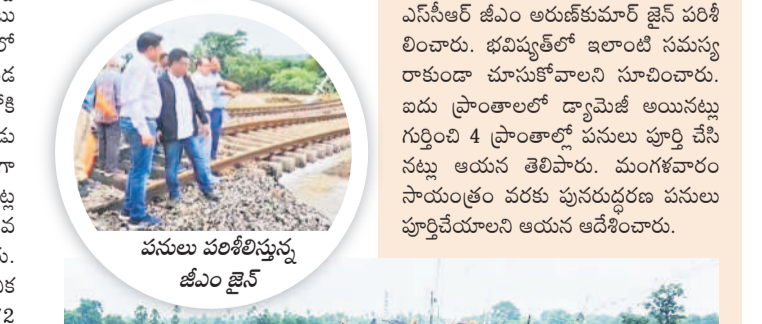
పనులు పరిశీలిస్తున్న జీఎం జైన్

ఎస్‌సీఆర్ జీఎం అరుణ్‌కుమార్ జైన్ పరిశీలించారు. భవిష్యత్‌లో ఇలాంటి సమస్య రాకుండా చూసుకోవాలని సూచించారు. ఐదు ప్రాంతాలలో డ్యామేజీ అయినట్లు గుర్తించి 4 ప్రాంతాల్లో పనులు పూర్తి చేసినట్లు ఆయన తెలిపారు. మంగళవారం సాయంత్రం వరకు పునరుద్ధరణ పనులు పూర్తిచేయాలని ఆయన ఆదేశించారు.